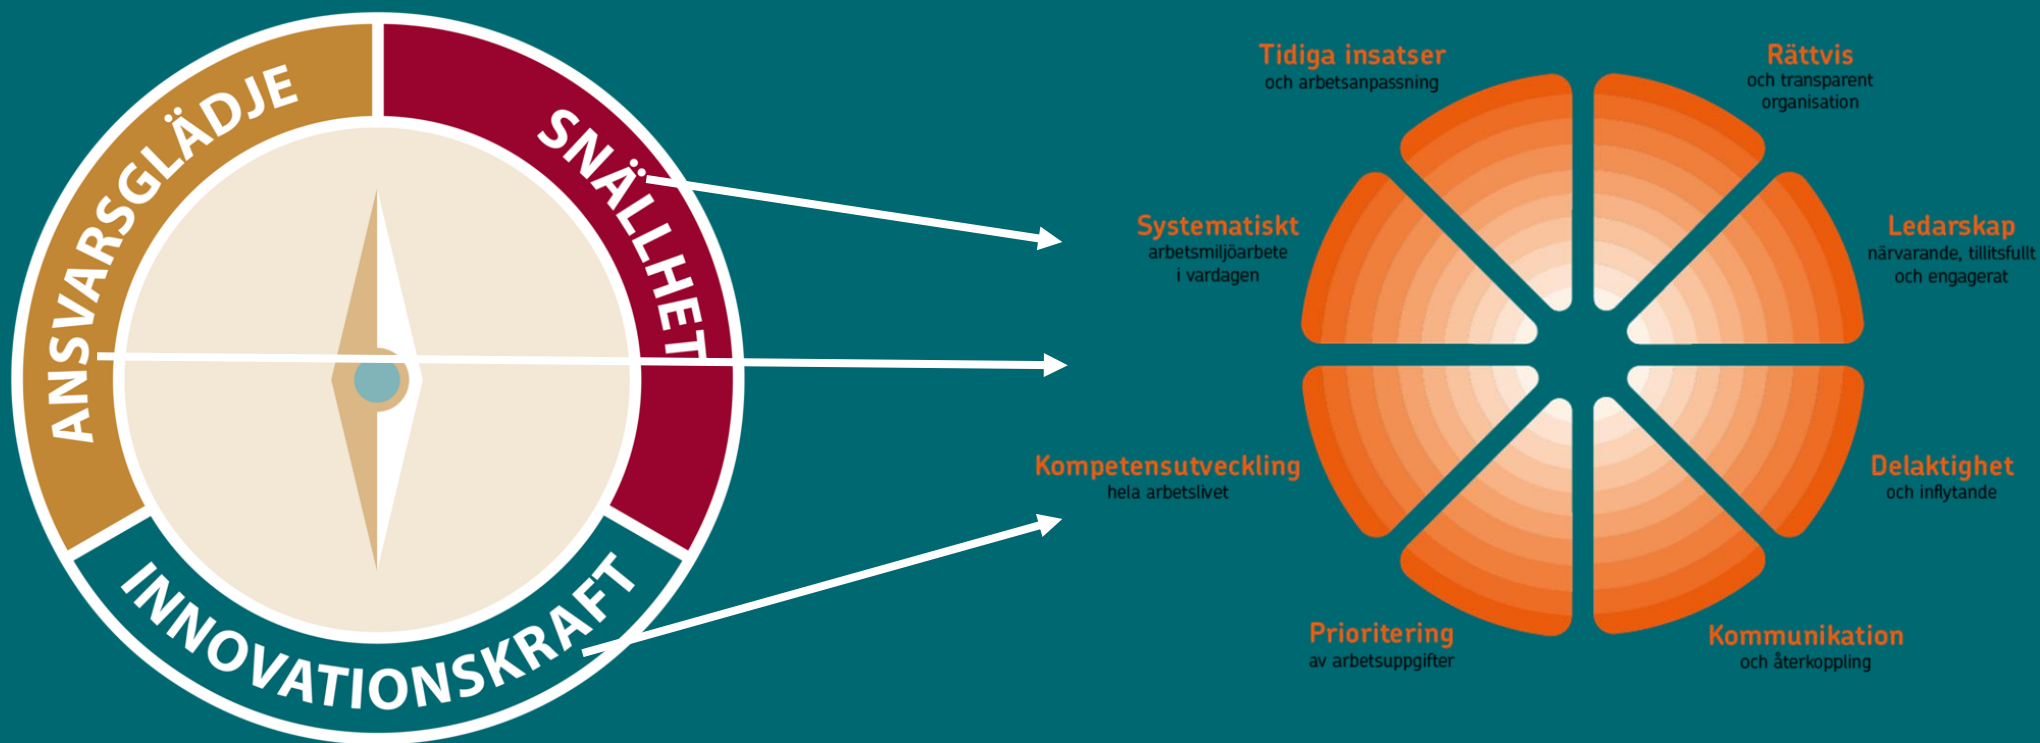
ANSVARSGLÄDJE
SNÄLLHET
INNOVATIONSKRAFT

Tidiga insatser
och arbetsanpassning

Rättvis
och transparent organisation

Systematiskt
arbetsmiljöarbete i vardagen

Ledarskap
närvarande, tillitsfullt och engagerat

Kompetensutveckling
hela arbetslivet

Delaktighet
och inflytande

Prioritering
av arbetsuppgifter

Kommunikation
och återkoppling